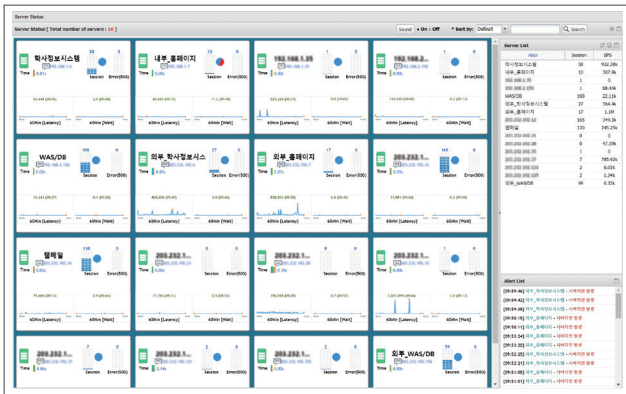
Server Status

Server Status [ Total number of servers : 16 ]

Sound ● On ○ Off   * Sort by: Default   Search

학사정보시스템
58 0
Time Session Error(500)
60min [Latency] 60min [Wait]

내부_홈페이지
12 0
Time Session Error(500)
60min [Latency] 60min [Wait]

192.168.1.35
1 0
Time Session Error(500)
60min [Latency] 60min [Wait]

192.168.2.
1 0
Time Session Error(500)
60min [Latency] 60min [Wait]

WAS/DB
100 0
Time Session Error(500)
60min [Latency] 60min [Wait]

외부_학사정보시스
37 0
Time Session Error(500)
60min [Latency] 60min [Wait]

외부_홈페이지
17 0
Time Session Error(500)
60min [Latency] 60min [Wait]

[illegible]
165 0
Time Session Error(500)
60min [Latency] 60min [Wait]

웹메일
130 0
Time Session Error(500)
60min [Latency] 60min [Wait]

203.252.1.
0 0
Time Session Error(500)
60min [Latency] 60min [Wait]

203.252.1.
0 0
Time Session Error(500)
60min [Latency] 60min [Wait]

203.252.1.
0 0
Time Session Error(500)
60min [Latency] 60min [Wait]

203.252.1.
7 0
Time Session Error(500)
60min [Latency] 60min [Wait]

203.252.1.
2 0
Time Session Error(500)
60min [Latency] 60min [Wait]

203.252.1.
2 0
Time Session Error(500)
60min [Latency] 60min [Wait]

외부_WAS/DB
99 0
Time Session Error(500)
60min [Latency] 60min [Wait]

Server List

| Alias | Session | BPS |
|---|---|---|
| 학사정보시스템 | 58 | 932.28k |
| 내부_홈페이지 | 12 | 397.9k |
| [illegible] | 1 | 0 |
| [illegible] | 1 | 98.49k |
| WAS/DB | 100 | 22.13k |
| 외부_학사정보시스템 | 37 | 594.4k |
| 외부_홈페이지 | 17 | 3.8M |
| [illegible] | 165 | 249.3k |
| 웹메일 | 130 | 245.25k |
| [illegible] | 0 | 0 |
| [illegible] | 0 | 47.39k |
| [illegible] | 0 | 0 |
| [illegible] | 7 | 785.61k |
| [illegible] | 2 | 8.03k |
| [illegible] | 2 | 1.24k |
| 외부_WAS/DB | 99 | 0.33k |

Alert List

[09:54:46] 외부_학사정보시스템 - 서버다운 발생
[09:54:41] 외부_홈페이지 - 서버다운 발생
[09:54:32] 외부_학사정보시스템 - 서버다운 발생
[09:54:17] 외부_홈페이지 - 서버다운 발생
[09:54:11] 외부_학사정보시스템 - 서버다운 발생
[09:54:11] 외부_홈페이지 - 서버다운 발생
[09:53:56] 외부_학사정보시스템 - 서버다운 발생
[09:53:49] 외부_홈페이지 - 서버다운 발생
[09:53:22] 외부_학사정보시스템 - 서버다운 발생
[09:53:22] 외부_홈페이지 - 서버다운 발생
[09:53:19] 외부_학사정보시스템 - 서버다운 발생
[09:53:07] 외부_홈페이지 - 서버다운 발생